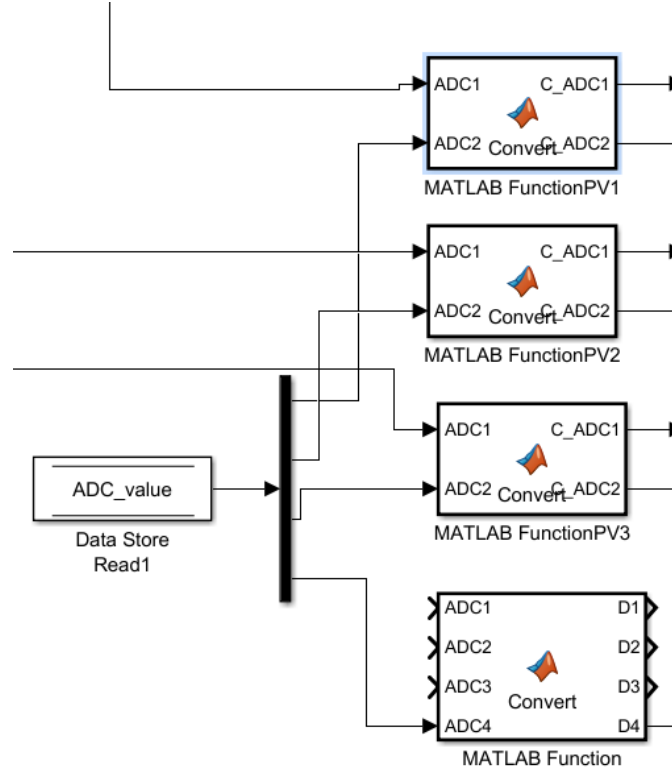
ADC1
C_ADC1
ADC2
Convert
C_ADC2
MATLAB FunctionPV1

ADC1
C_ADC1
ADC2
Convert
C_ADC2
MATLAB FunctionPV2

ADC_value
Data Store Read1

ADC1
C_ADC1
ADC2
Convert
C_ADC2
MATLAB FunctionPV3

ADC1
D1
ADC2
D2
ADC3
D3
ADC4
Convert
D4
MATLAB Function